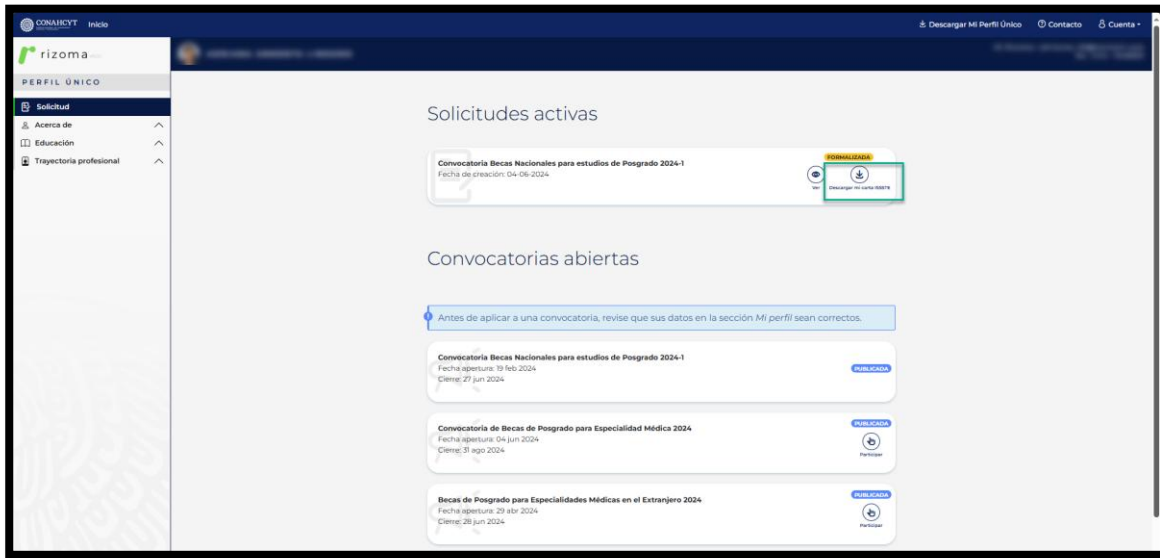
CONAHCYT Inicio

Descargar Mi Perfil Único Contacto Cuenta

rizoma

PERFIL ÚNICO

Solicitud
Acerca de
Educación
Trayectoria profesional

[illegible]

Solicitudes activas

Convocatoria Becas Nacionales para estudios de Posgrado 2024-1
Fecha de creación: 04-06-2024
FORMALIZADA
Ver
Descargar mi carta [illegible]

Convocatorias abiertas

Antes de aplicar a una convocatoria, revise que sus datos en la sección *Mi perfil* sean correctos.

Convocatoria Becas Nacionales para estudios de Posgrado 2024-1
Fecha apertura: 19 feb 2024
Cierre: 27 jun 2024
PUBLICADA

Convocatoria de Becas de Posgrado para Especialidad Médica 2024
Fecha apertura: 04 jun 2024
Cierre: 31 ago 2024
PUBLICADA
Participar

Becas de Posgrado para Especialidades Médicas en el Extranjero 2024
Fecha apertura: 29 abr 2024
Cierre: 28 jun 2024
PUBLICADA
Participar